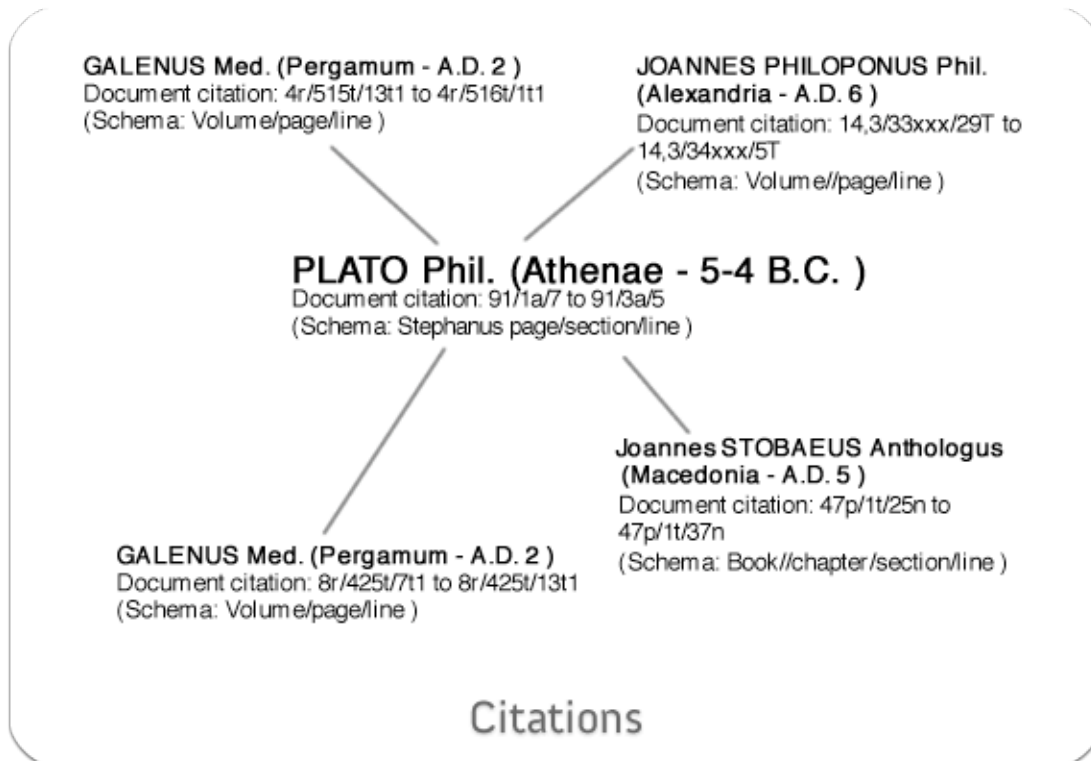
GALENUS Med. (Pergamum - A.D. 2 )
Document citation: 4r/515t/13t1 to 4r/516t/1t1
(Schema: Volume/page/line )

JOANNES PHILOPONUS Phil. (Alexandria - A.D. 6 )
Document citation: 14,3/33xxx/29T to 14,3/34xxx/5T
(Schema: Volume//page/line )

PLATO Phil. (Athenae - 5-4 B.C. )
Document citation: 91/1a/7 to 91/3a/5
(Schema: Stephanus page/section/line )

Joannes STOBAEUS Anthologus (Macedonia - A.D. 5 )
Document citation: 47p/1t/25n to 47p/1t/37n
(Schema: Book//chapter/section/line )

GALENUS Med. (Pergamum - A.D. 2 )
Document citation: 8r/425t/7t1 to 8r/425t/13t1
(Schema: Volume/page/line )

Citations